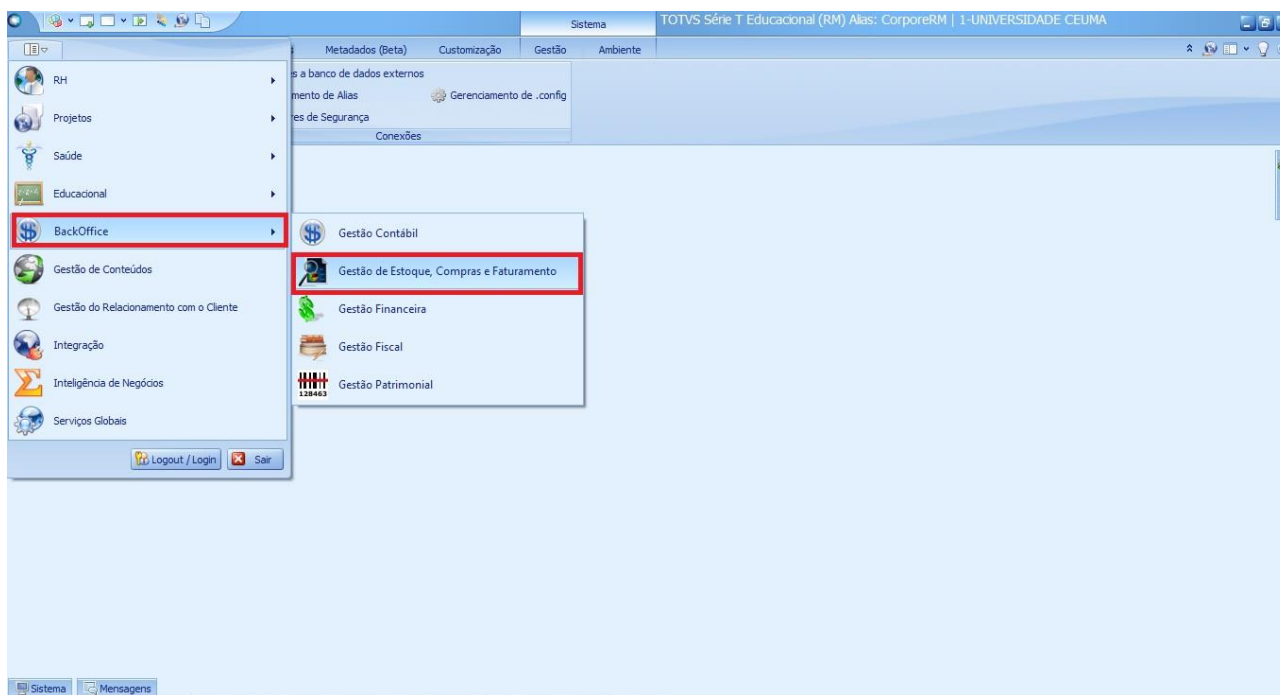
Sistema
TOTVS Série T Educacional (RM) Alias: CorporeRM | 1-UNIVERSIDADE CEUMA

Metadados (Beta)
Customização
Gestão
Ambiente

s a banco de dados externos
mento de Alias
Gerenciamento de .config
es de Segurança
Conexões

RH
Projetos
Saúde
Educacional
BackOffice
Gestão de Conteúdos
Gestão do Relacionamento com o Cliente
Integração
Inteligência de Negócios
Serviços Globais

Logout / Login
Sair

Gestão Contábil
Gestão de Estoque, Compras e Faturamento
Gestão Financeira
Gestão Fiscal
128463
Gestão Patrimonial

Sistema
Mensagens